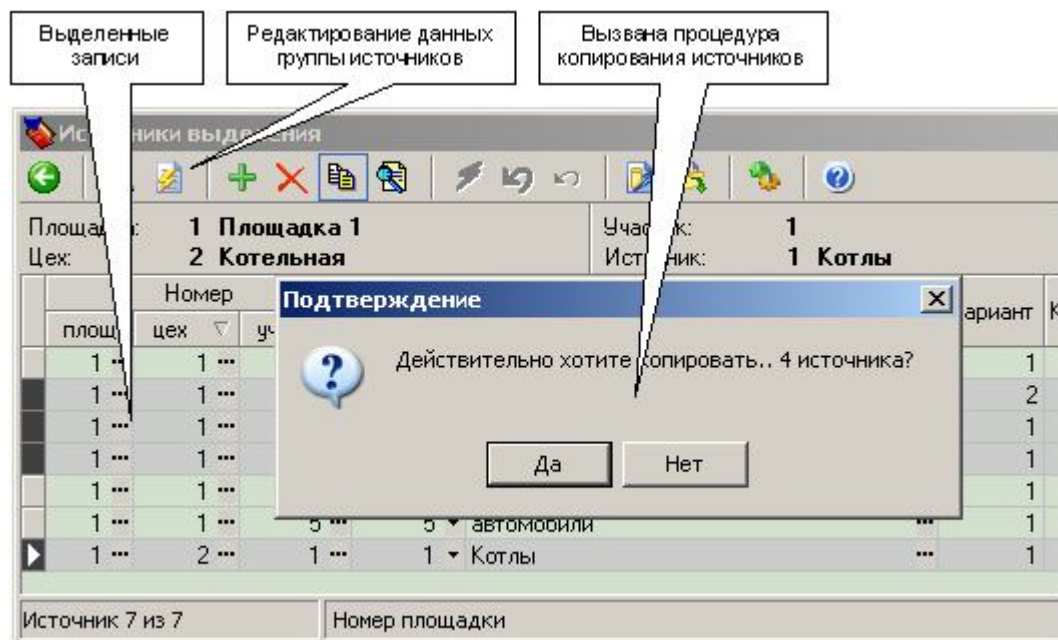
Выделенные записи

Редактирование данных группы источников

Вызвана процедура копирования источников

Ис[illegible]ники выде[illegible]ния

Площа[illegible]: 1 Площадка 1
Цех: 2 Котельная

Уча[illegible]к: 1
Ист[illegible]ник: 1 Котлы

| | Номер | | | | | | вариант | К |
|---|---|---|---|---|---|---|---|---|
| | площ | цех | уч | | | | | |
| | 1 ··· | 1 ··· | | | | | 1 | |
| | 1 ··· | 1 ··· | | | | | 2 | |
| | 1 ··· | 1 ··· | | | | | 1 | |
| | 1 ··· | 1 ··· | | | | | 1 | |
| | 1 ··· | 1 ··· | | | | | 1 | |
| | 1 ··· | 1 ··· | 5 ··· | 5 | автомобили | ··· | 1 | |
| | 1 ··· | 2 ··· | 1 ··· | 1 | Котлы | ··· | 1 | |

Подтверждение

Действительно хотите копировать.. 4 источника?

Да

Нет

Источник 7 из 7

Номер площадки